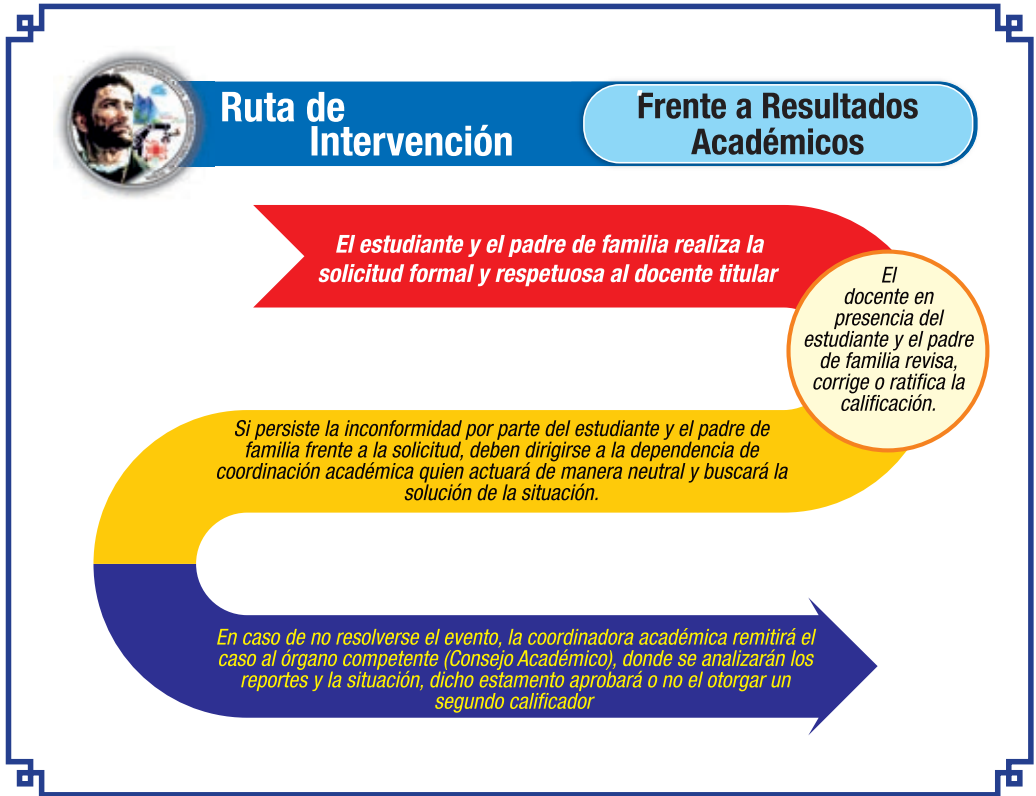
Ruta de Intervención

Frente a Resultados Académicos

El estudiante y el padre de familia realiza la solicitud formal y respetuosa al docente titular

El docente en presencia del estudiante y el padre de familia revisa, corrige o ratifica la calificación.

Si persiste la inconformidad por parte del estudiante y el padre de familia frente a la solicitud, deben dirigirse a la dependencia de coordinación académica quien actuará de manera neutral y buscará la solución de la situación.

En caso de no resolverse el evento, la coordinadora académica remitirá el caso al órgano competente (Consejo Académico), donde se analizarán los reportes y la situación, dicho estamento aprobará o no el otorgar un segundo calificador